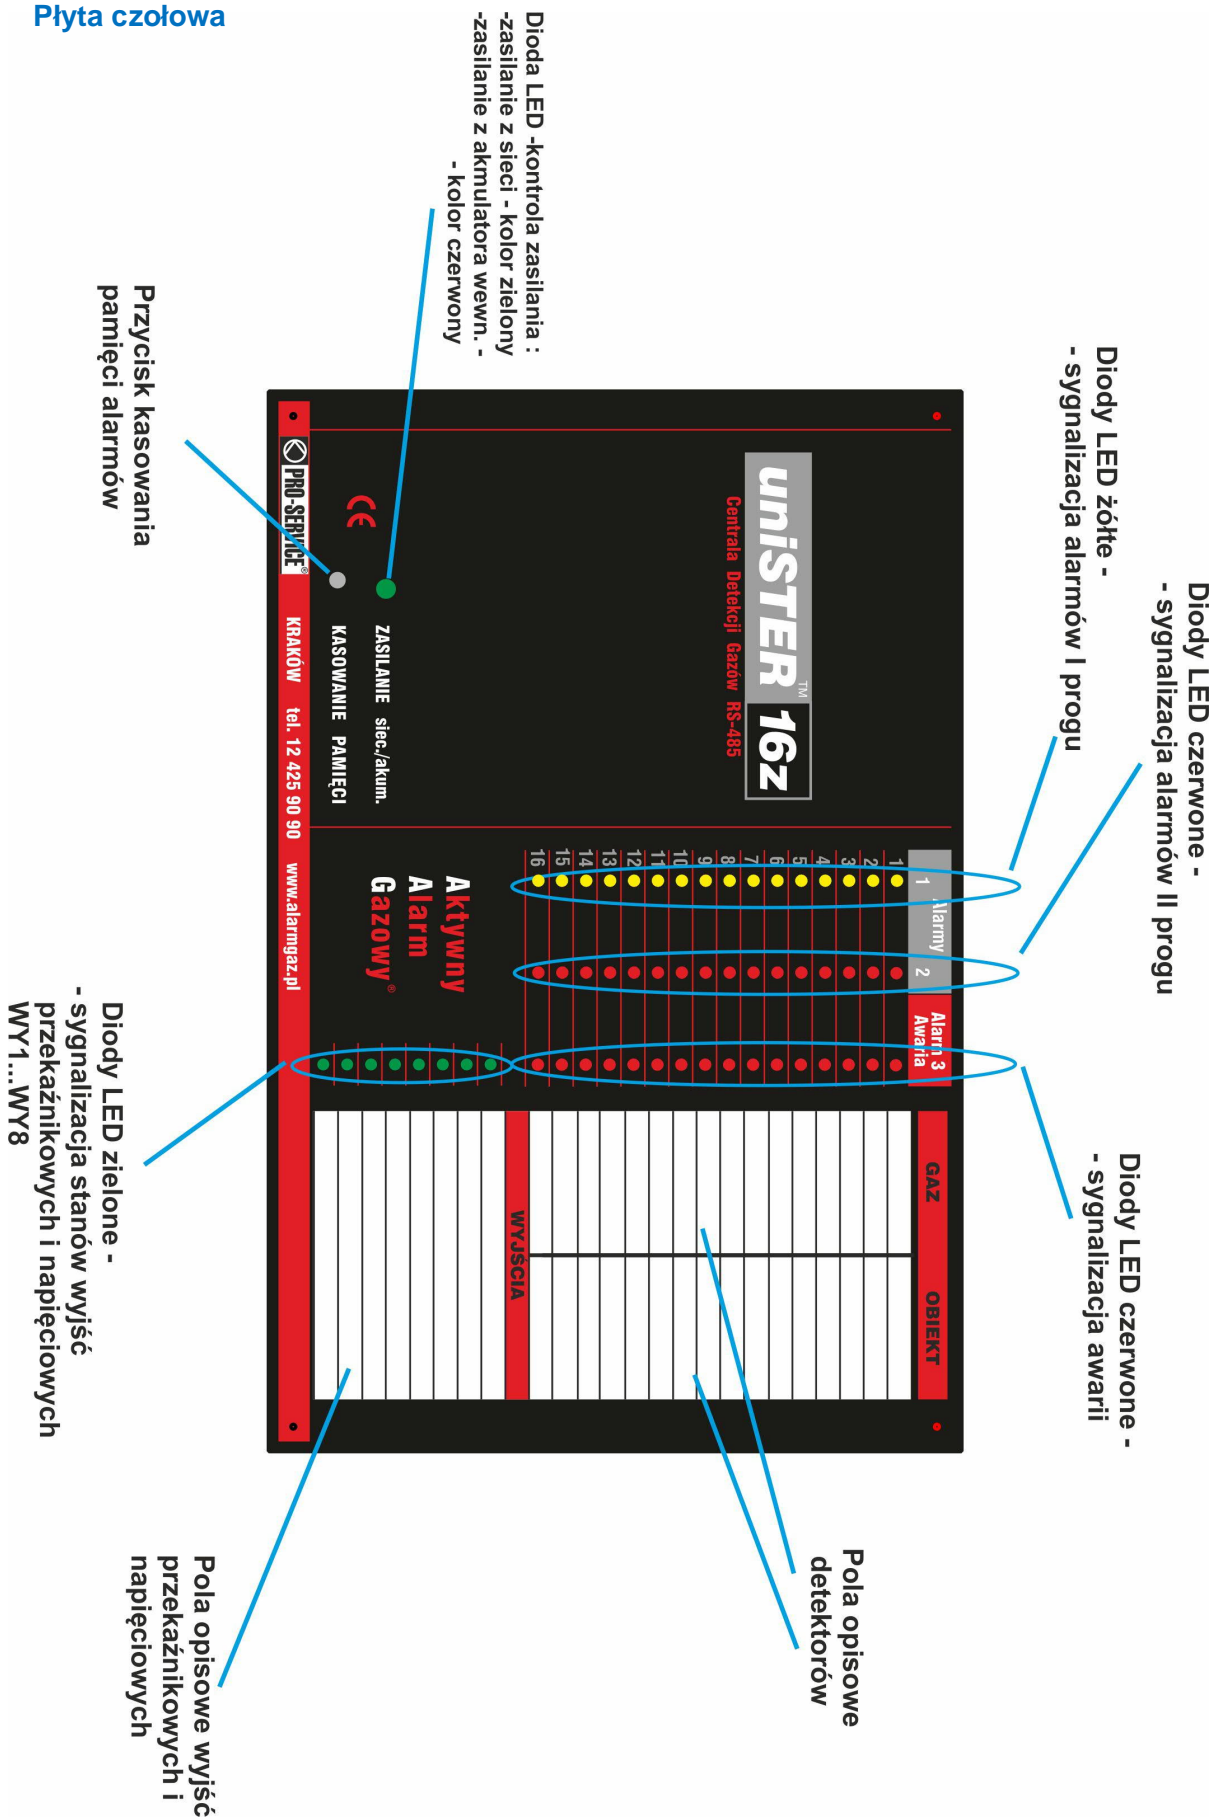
Płyta czołowa

Dioda LED -kontrola zasilania :
-zasilanie z sieci - kolor zielony
-zasilanie z akmulatora wewn. -
- kolor czerwony

Przycisk kasowania pamięci alarmów

Diody LED czerwone -
- sygnalizacja alarmów II progu

Diody LED żółte -
- sygnalizacja alarmów I progu

uniSTER™ 16z
Centrala Detekcji Gazów RS-485

ZASILANIE siec./akum.

KASOWANIE PAMIĘCI

PRO-SERVICE®

KRAKÓW tel. 12 425 90 90 www.alarmgaz.pl

Aktywny Alarm Gazowy®

Alarmy 1 2
Alarm 3 Awaria

1 2 3 4 5 6 7 8 9 10 11 12 13 14 15 16

GAZ OBIEKT

WYJŚCIA

Diody LED czerwone -
- sygnalizacja awarii

Diody LED zielone -
- sygnalizacja stanów wyjść przekaźnikowych i napięciowych WY1...WY8

Pola opisowe detektorów

Pola opisowe wyjść przekaźnikowych i napięciowych